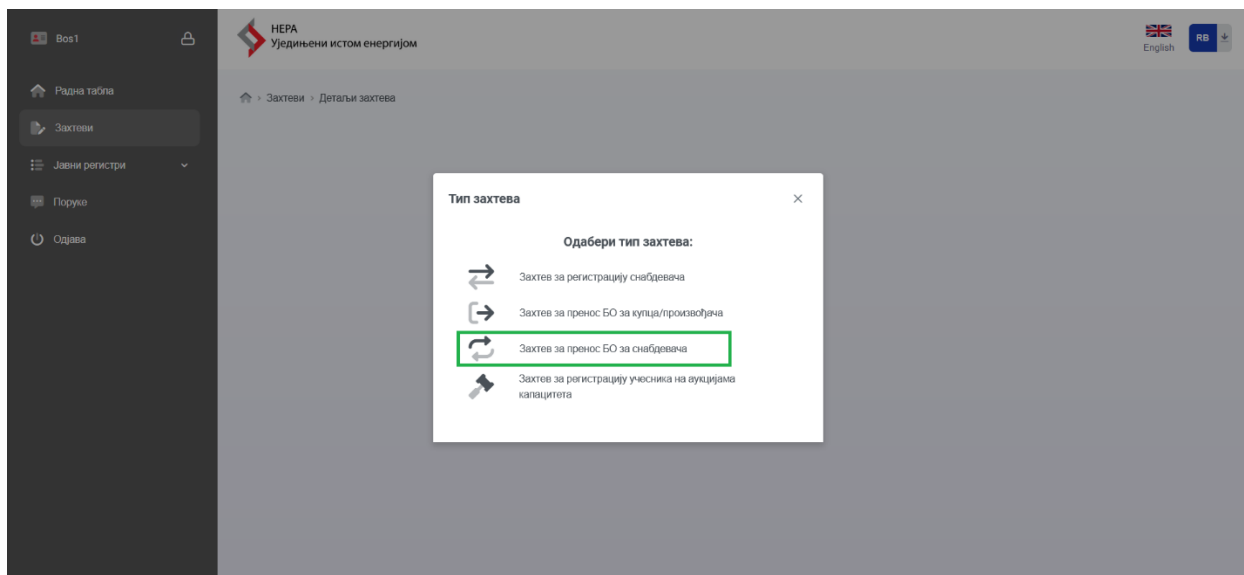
Bos1

Радна табла
Захтеви
Јавни регистри
Поруке
Одјава

НЕРА
Уједињени истом енергијом

English
RB

Захтеви > Детаљи захтева

Тип захтева
×

Одабери тип захтева:

Захтев за регистрацију снабдевача
Захтев за пренос БО за купца/произвођача
Захтев за пренос БО за снабдевача
Захтев за регистрацију учесника на аукцијама капацитета